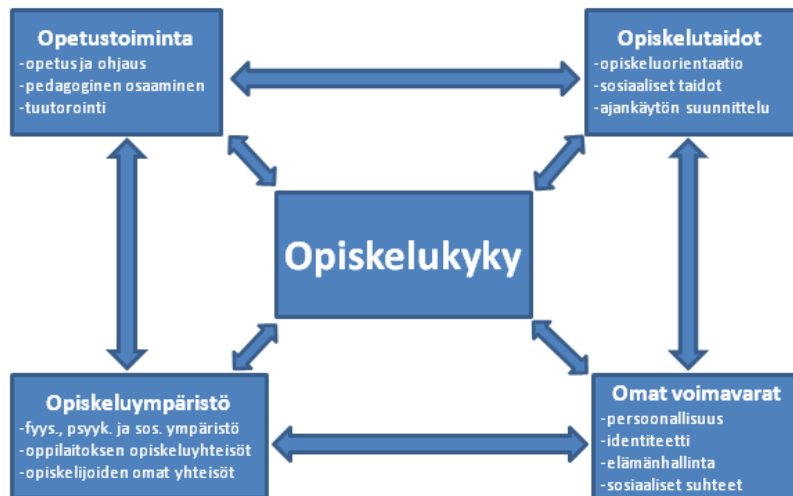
Opetustoiminta
-opetus ja ohjaus
-pedagoginen osaaminen
-tuutorointi

Opiskelutaidot
-opiskeluorientaatio
-sosiaaliset taidot
-ajankäytön suunnittelu

Opiskelukyky

Opiskeluympäristö
-fyys., psyyk. ja sos. ympäristö
-oppilaitoksen opiskeluyhteisöt
-opiskelijoiden omat yhteisöt

Omat voimavarat
-persoonallisuus
-identiteetti
-elämänhallinta
-sosiaaliset suhteet